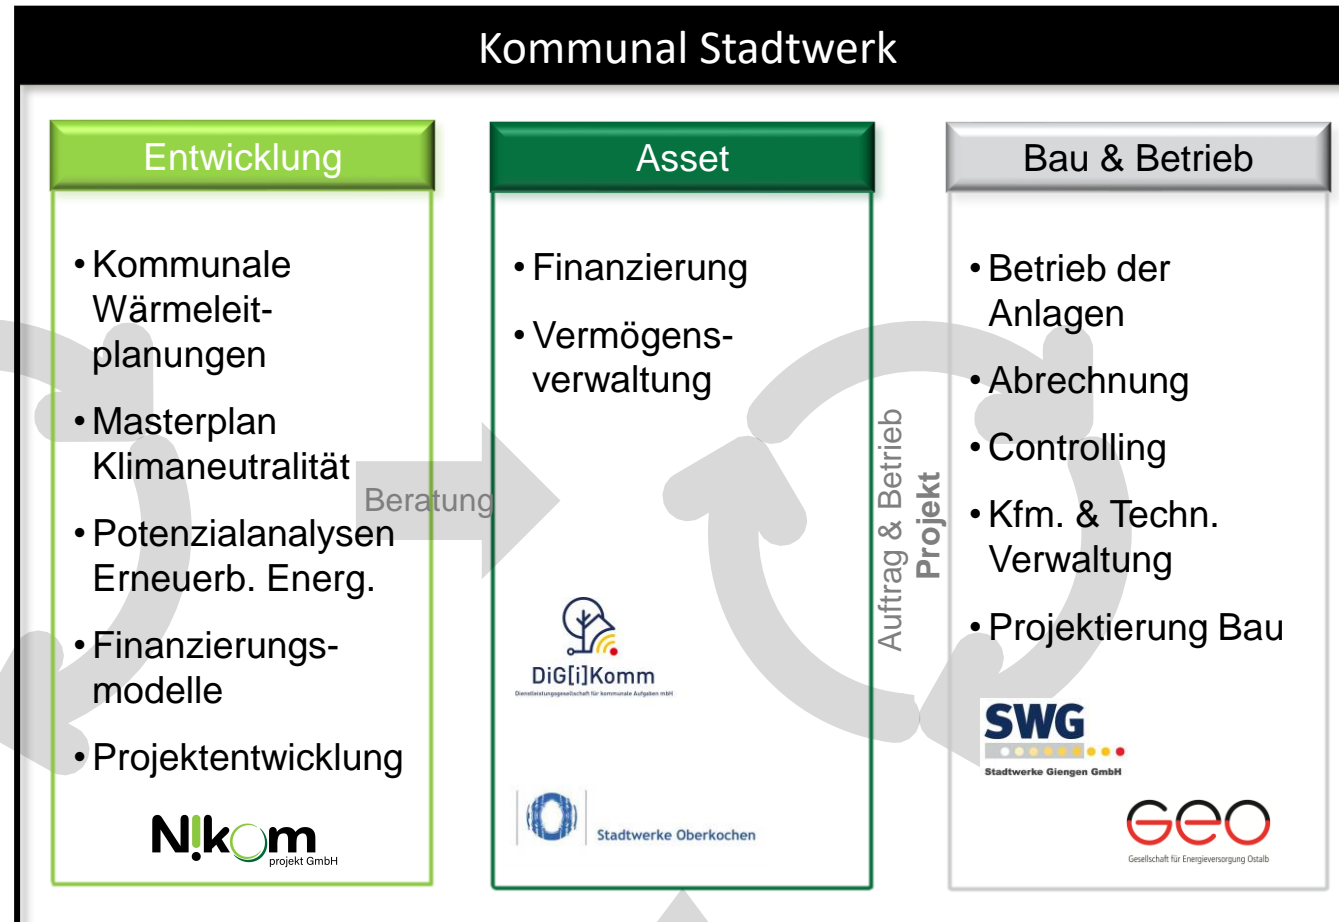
Kommunal Stadtwerk

Entwicklung

• Kommunale Wärmeleitplanungen
• Masterplan Klimaneutralität
• Potenzialanalysen Erneuerb. Energ.
• Finanzierungsmodelle
• Projektentwicklung

N!kom projekt GmbH

Beratung

Asset

• Finanzierung
• Vermögensverwaltung

DiG[i]Komm
Dienstleistungsgesellschaft für kommunale Aufgaben mbH

Stadtwerke Oberkochen

Auftrag & Betrieb
Projekt

Bau & Betrieb

• Betrieb der Anlagen
• Abrechnung
• Controlling
• Kfm. & Techn. Verwaltung
• Projektierung Bau

SWG
Stadtwerke Giengen GmbH

GEO
Gesellschaft für Energieversorgung Ostalb